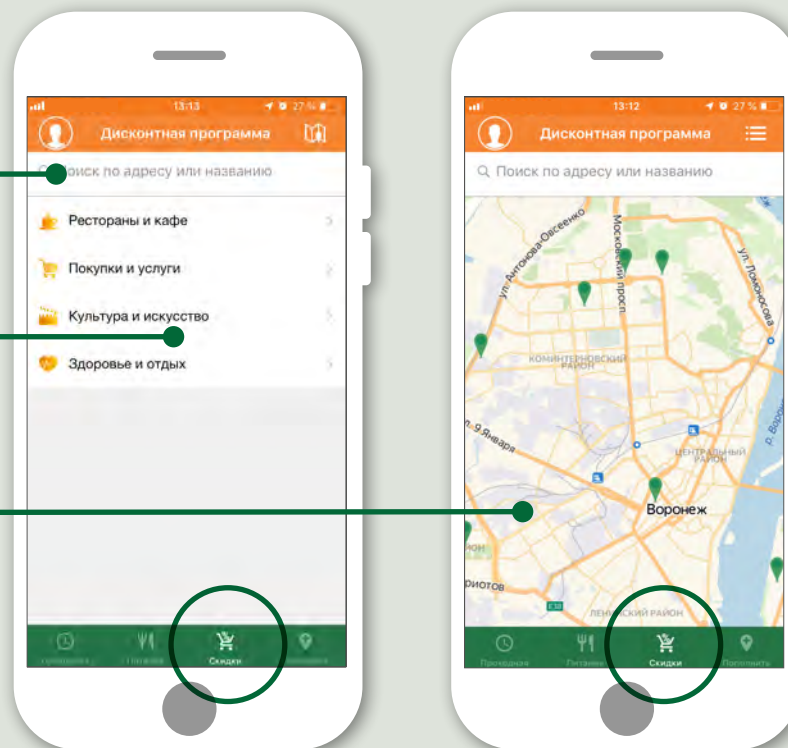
13:13 27 %

Дисконтная программа

Поиск по адресу или названию

Рестораны и кафе

Покупки и услуги

Культура и искусство

Здоровье и отдых

Проходная Питание Скидки Пополнить

13:12 27 %

Дисконтная программа

Поиск по адресу или названию

ул. Антонова-Овсеенко

Московский просп.

ул. Ломоносова

КОМИНТЕРНОВСКИЙ РАЙОН

ул. 9 Января

ЦЕНТРАЛЬНЫЙ РАЙОН

р. Воронеж

Воронеж

риотов

ЛЕНИНСКИЙ РАЙОН

Проходная Питание Скидки Пополнить